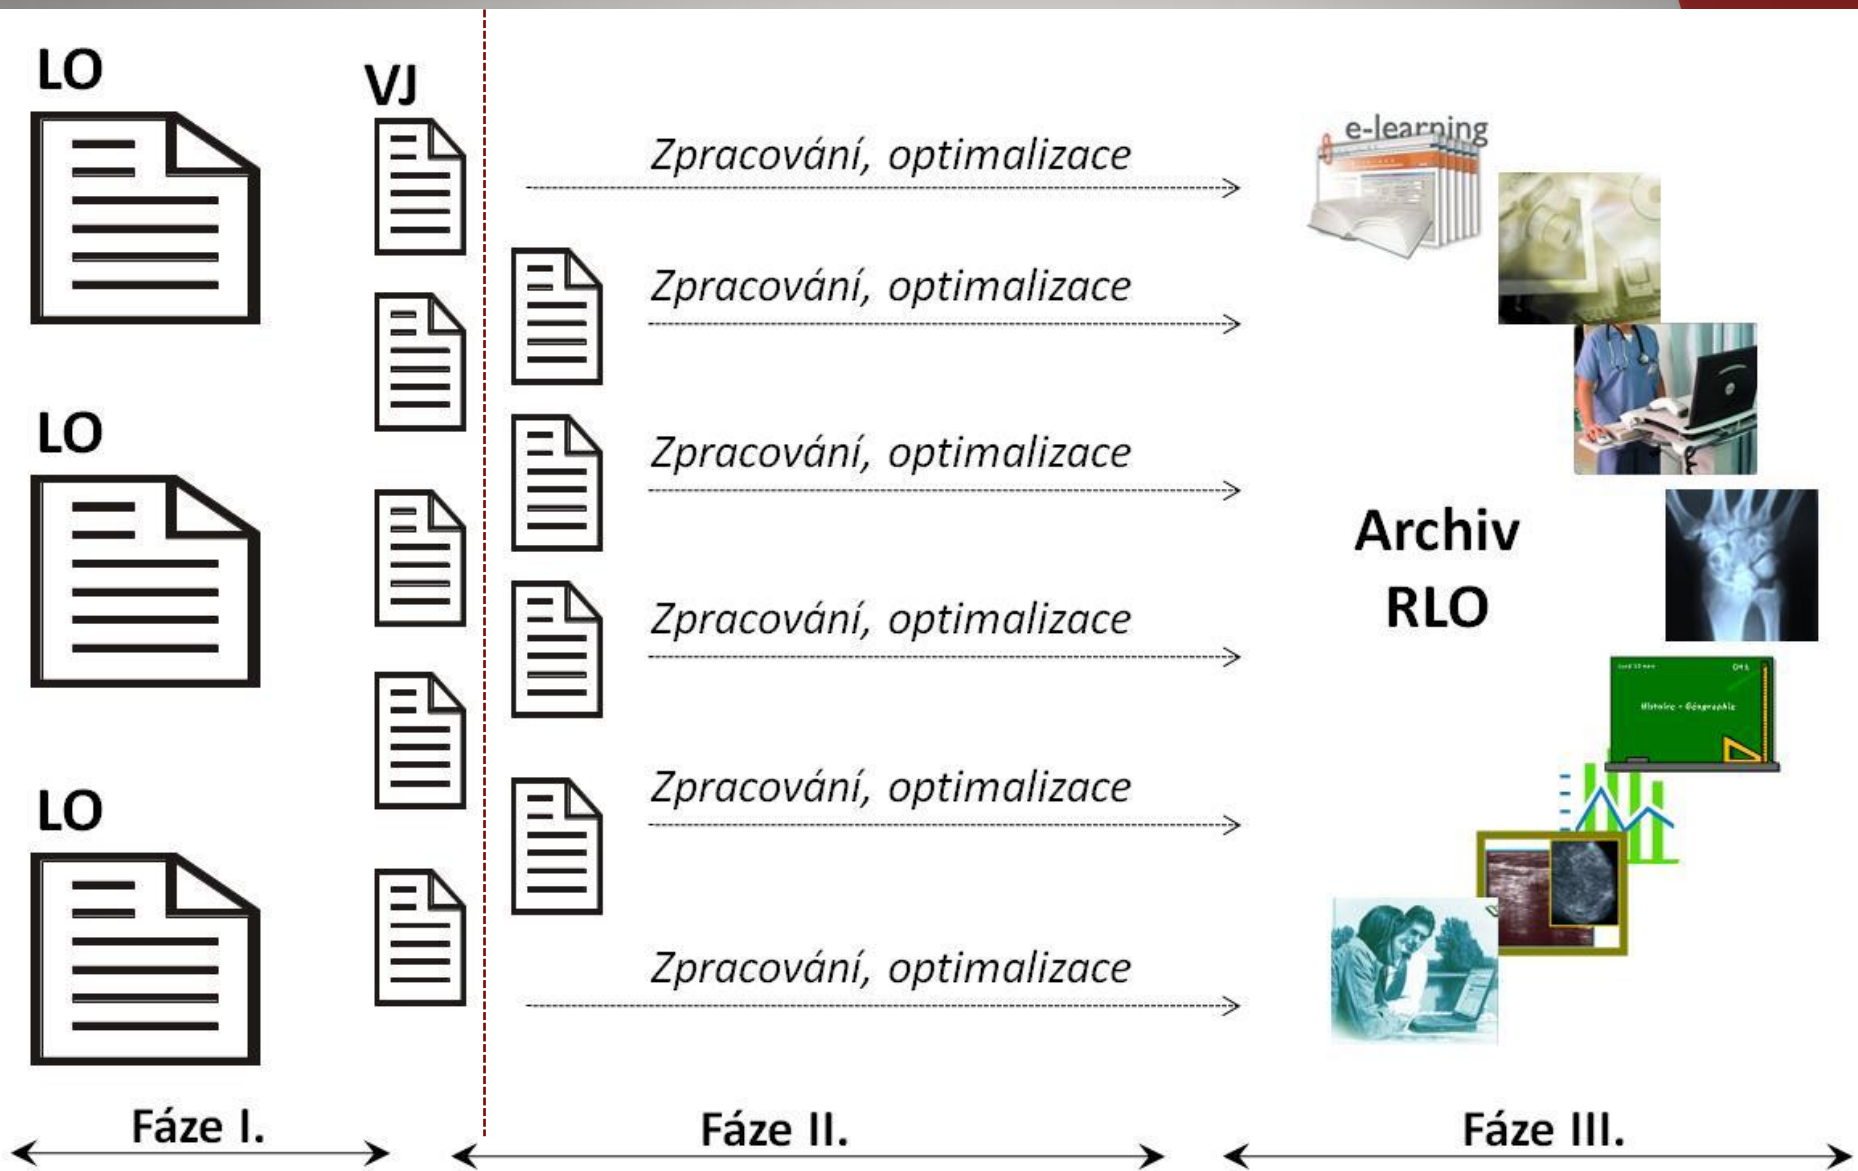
LO

VJ

Zpracování, optimalizace

e-learning

Zpracování, optimalizace

LO

Zpracování, optimalizace

Archiv RLO

Zpracování, optimalizace

Histoire - Géographie

LO

Zpracování, optimalizace

Zpracování, optimalizace

Fáze I.

Fáze II.

Fáze III.